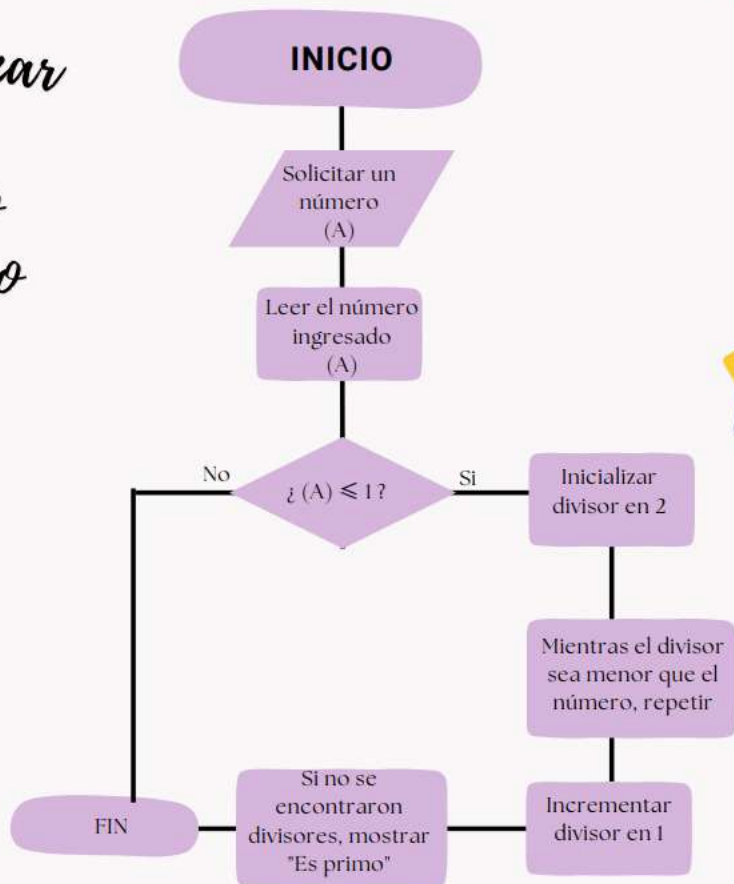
ear

o

o

INICIO

Solicitar un número (A)

Leer el número ingresado (A)

No

¿ (A) $\leqslant$ 1 ?

Si

Inicializar divisor en 2

Mientras el divisor sea menor que el número, repetir

Incrementar divisor en 1

Si no se encontraron divisores, mostrar "Es primo"

FIN